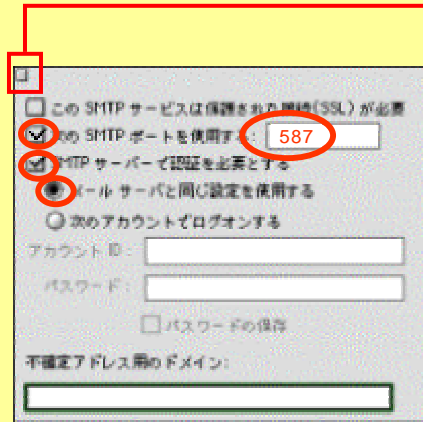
この SMTP サービスは保護された接続(SSL)が必要

次の SMTP ポートを使用する: 587

SMTP サーバーで認証を必要とする

メール サーバと同じ設定を使用する

次のアカウントでログオンする

アカウント ID:

パスワード:

パスワードの保存

不確定アドレス用のドメイン: